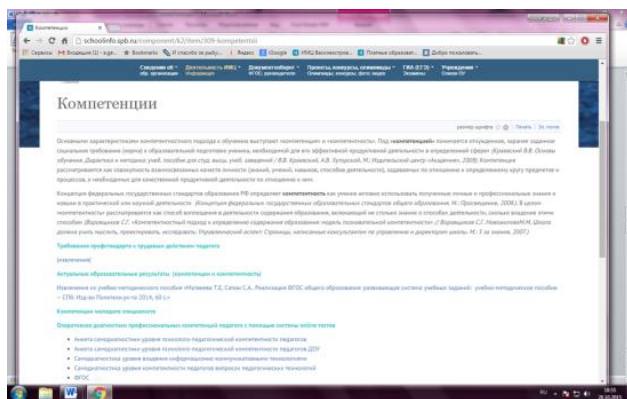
Компетенции

schoolinfo.spb.ru/component/k2/item/309-kompetentsii

Сервисы | Входящие | Bookmarks | Яндекс | Google | Платные образоват... | Добро пожаловать...

Сведения об образ. организации | Деятельность ИМЦ | Документооборот | Проекты, конкурсы, олимпиады | ГИА (ЕГЭ) | Учреждения

Компетенции

размер шрифта | Печать | Эл. почта

Основными характеристиками компетентностного подхода к обучению выступают «компетенции» и «компетентность». Под «компетенцией» понимается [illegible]

Концепция федеральных государственных стандартов образования РФ определяет компетентность как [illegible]

Требования профстандарта к трудовым действиям педагога

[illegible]

Актуальные образовательные результаты (компетенции и компетентность)

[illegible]

Компетенции молодого специалиста

Оперативная диагностика профессиональных компетенций педагога с помощью системы online-тестов

• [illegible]
• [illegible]
• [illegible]
• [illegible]
• ФГОС

RU 18:50 28.10.2015